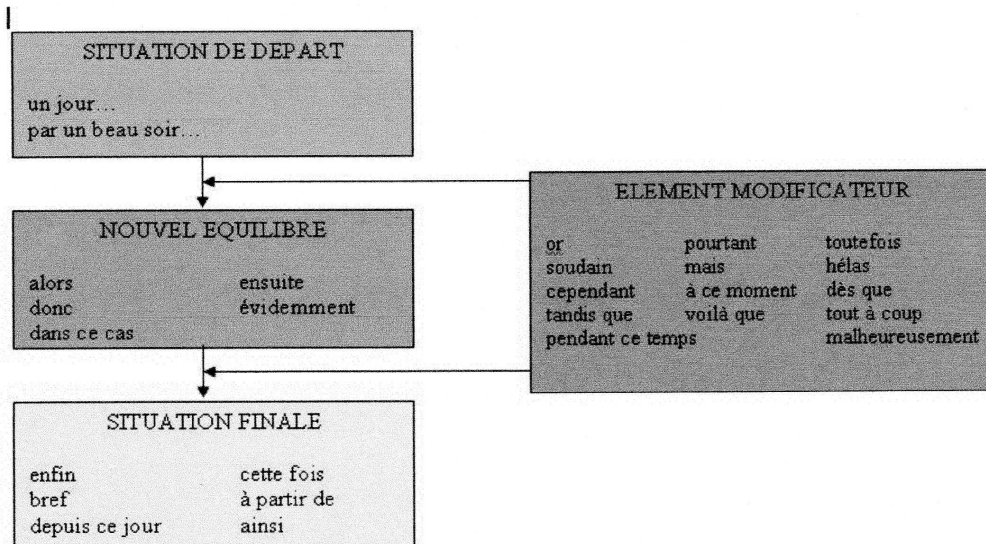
SITUATION DE DEPART

un jour…
par un beau soir…

NOUVEL EQUILIBRE

alors
donc
dans ce cas

ensuite
évidemment

ELEMENT MODIFICATEUR

or
soudain
cependant
tandis que
pendant ce temps

pourtant
mais
à ce moment
voilà que

toutefois
hélas
dès que
tout à coup
malheureusement

SITUATION FINALE

enfin
bref
depuis ce jour

cette fois
à partir de
ainsi